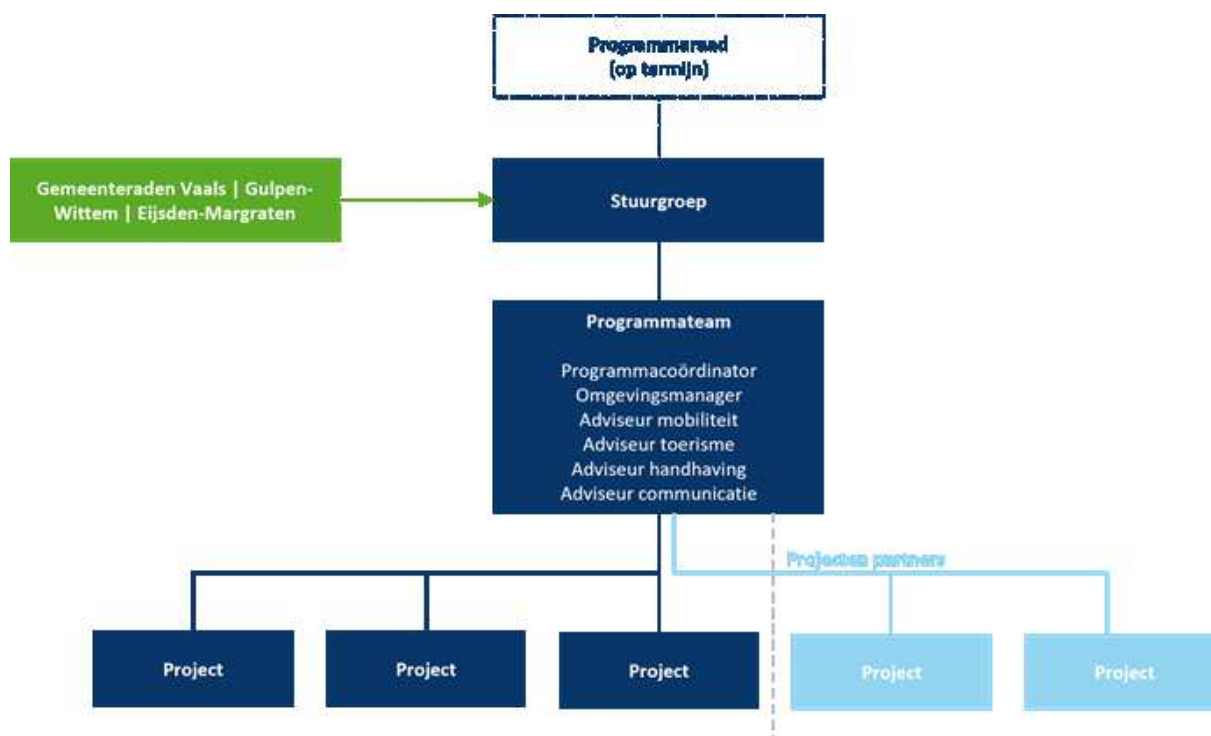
Programmaraad
(op termijn)

Gemeenteraden Vaals | Gulpen-Wittem | Eijsden-Margraten

Stuurgroep

Programmateam

Programmacoördinator
Omgevingsmanager
Adviseur mobiliteit
Adviseur toerisme
Adviseur handhaving
Adviseur communicatie

Projecten partners

Project

Project

Project

Project

Project